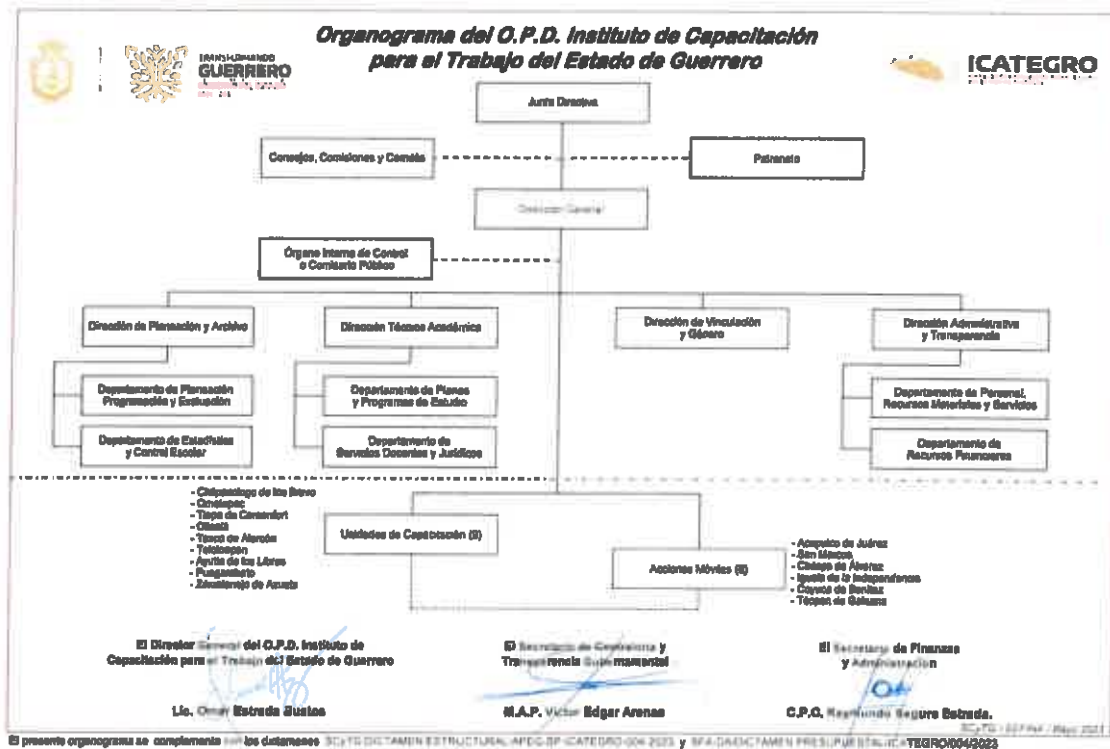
Organograma del O.P.D. Instituto de Capacitación para el Trabajo del Estado de Guerrero

TRANSFORMANDO GUERRERO

ICATEGRO

Junta Directiva

Consejos, Comisiones y Comités

Patronato

Dirección General

Órgano Interno de Control o Comisario Público

Dirección de Planeación y Archivo

Dirección Técnica Académica

Dirección de Vinculación y Género

Dirección Administrativa y Transparencia

Departamento de Planeación Programación y Evaluación

Departamento de Estadística y Control Escolar

Departamento de Planes y Programas de Estudio

Departamento de Servicios Docentes y Jurídicos

Departamento de Personal, Recursos Materiales y Servicios

Departamento de Recursos Financieros

- Chilpancingo de los Bravo
- Ometepec
- Tlapa de Comonfort
- Olinalá
- Taxco de Alarcón
- Teloloapan
- Ayutla de los Libres
- Pungarabato
- Zihuatanejo de Azueta

Unidades de Capacitación (9)

Acciones Móviles (6)

- Acapulco de Juárez
- San Marcos
- Chilapa de Álvarez
- Iguala de la Independencia
- Coyuca de Benítez
- Técpan de Galeana

El Director General del O.P.D. Instituto de Capacitación para el Trabajo del Estado de Guerrero

Lic. Omar Estrada Bustos

El Secretario de Contraloría y Transparencia Gubernamental

M.A.P. Víctor Edgar Arenas

El Secretario de Finanzas y Administración

C.P.C. Raymundo Segura Estrada.

El presente organograma se complementa con los dictamenes SCyTG-DICTAMEN ESTRUCTURAL-APEO-SP-ICATEGRO-004-2023 y SFA-DAEDICTAMEN PRESUPUESTAL-ICATEGRO/004/2023

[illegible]